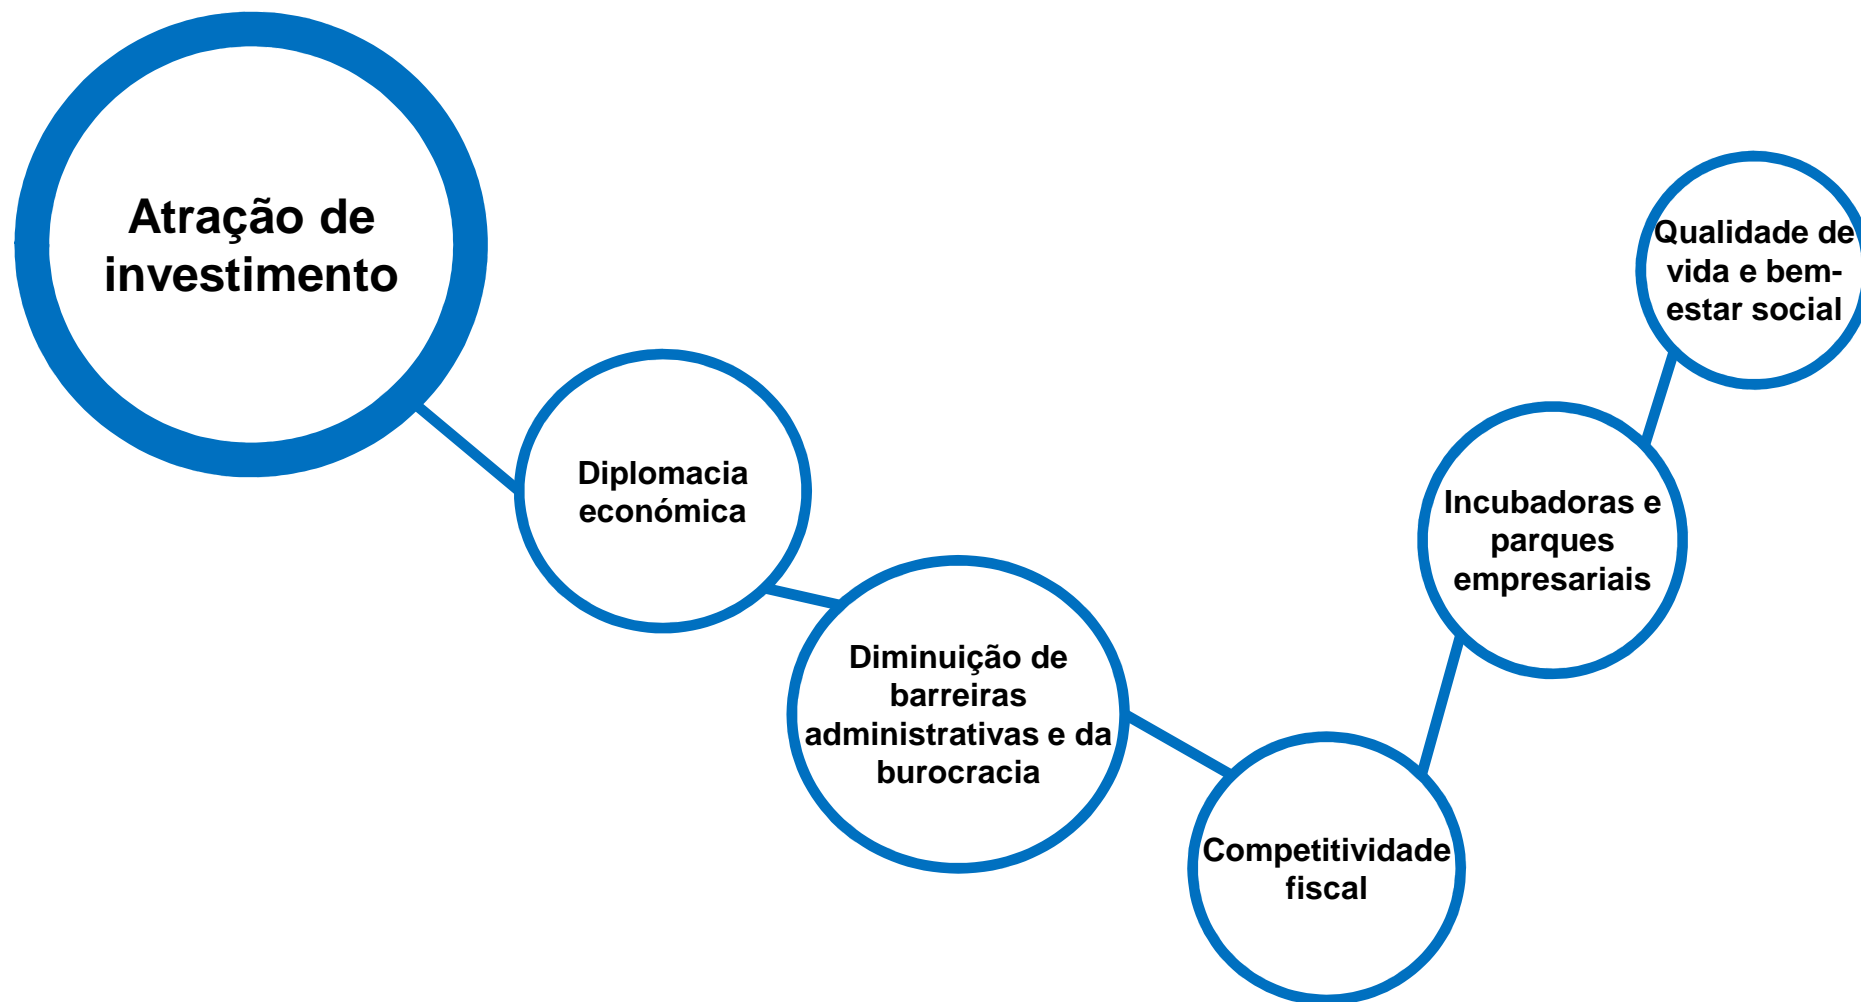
Atração de investimento

Diplomacia económica

Diminuição de barreiras administrativas e da burocracia

Competitividade fiscal

Incubadoras e parques empresariais

Qualidade de vida e bem-estar social